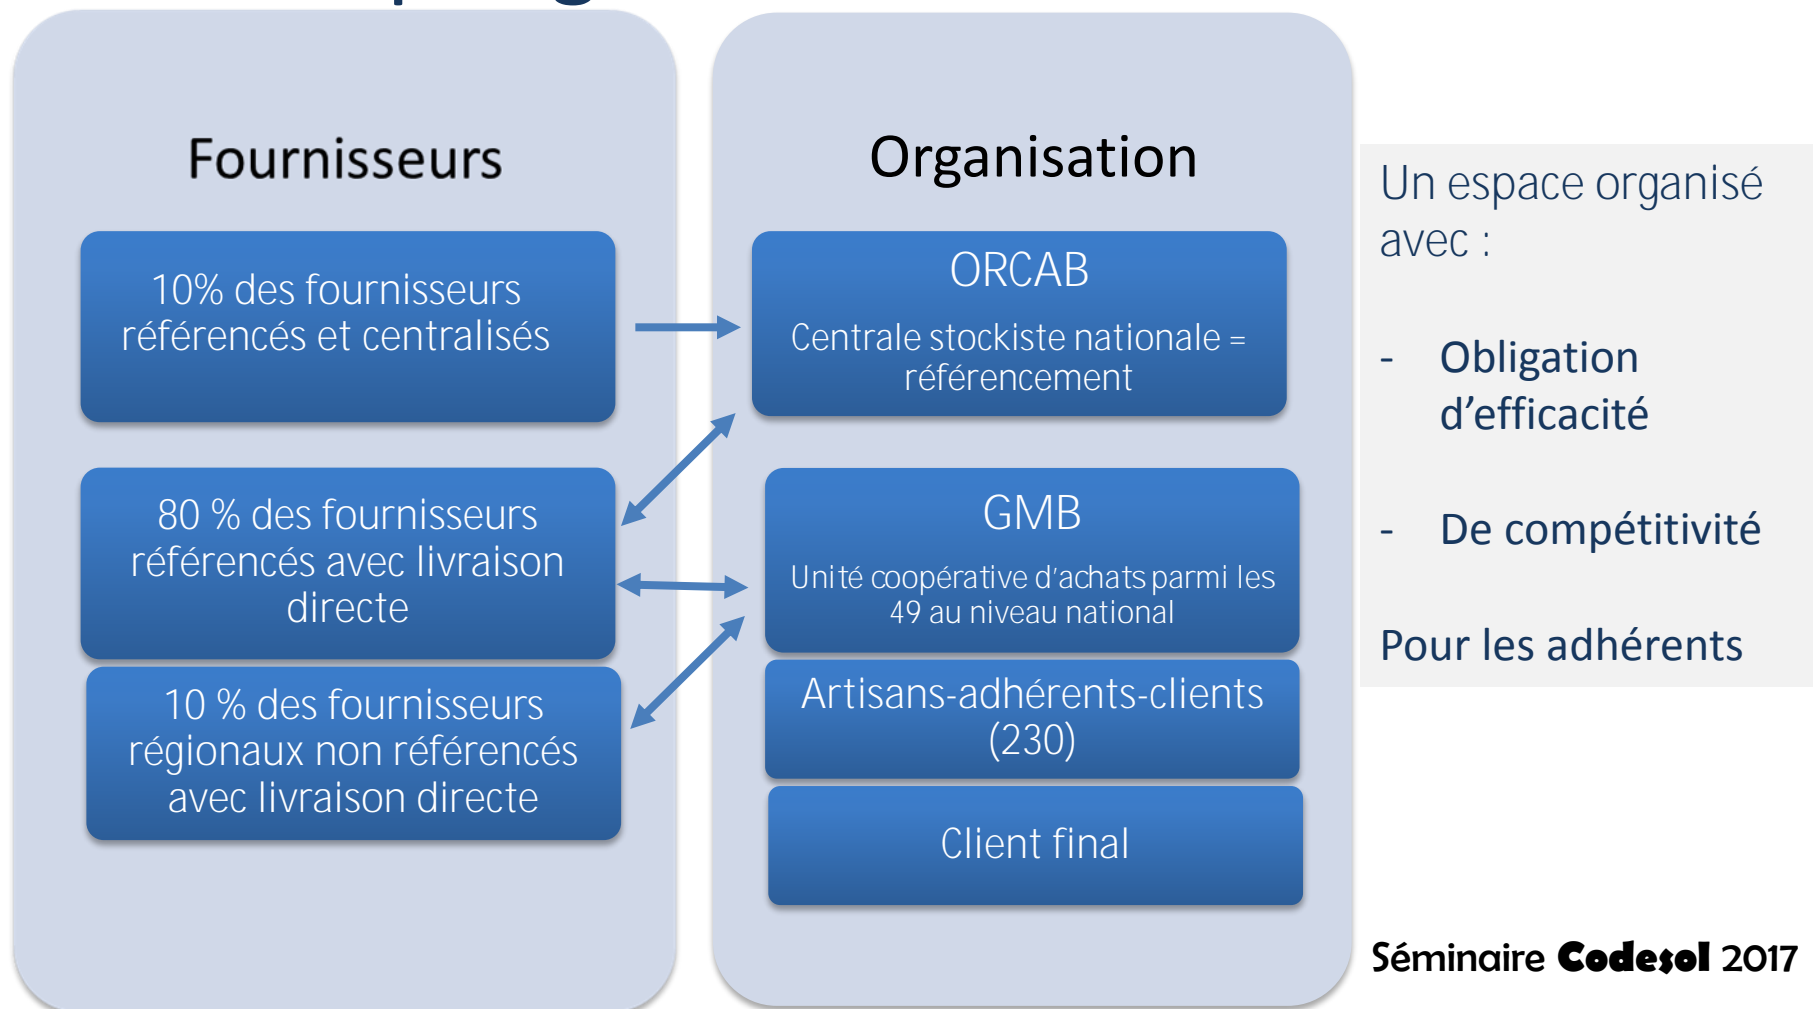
Fournisseurs

10% des fournisseurs référencés et centralisés

80 % des fournisseurs référencés avec livraison directe

10 % des fournisseurs régionaux non référencés avec livraison directe

Organisation

ORCAB

Centrale stockiste nationale = référencement

GMB

Unité coopérative d'achats parmi les 49 au niveau national

Artisans-adhérents-clients (230)

Client final

Un espace organisé avec :

- Obligation d'efficacité

- De compétitivité

Pour les adhérents

Séminaire Codesol 2017